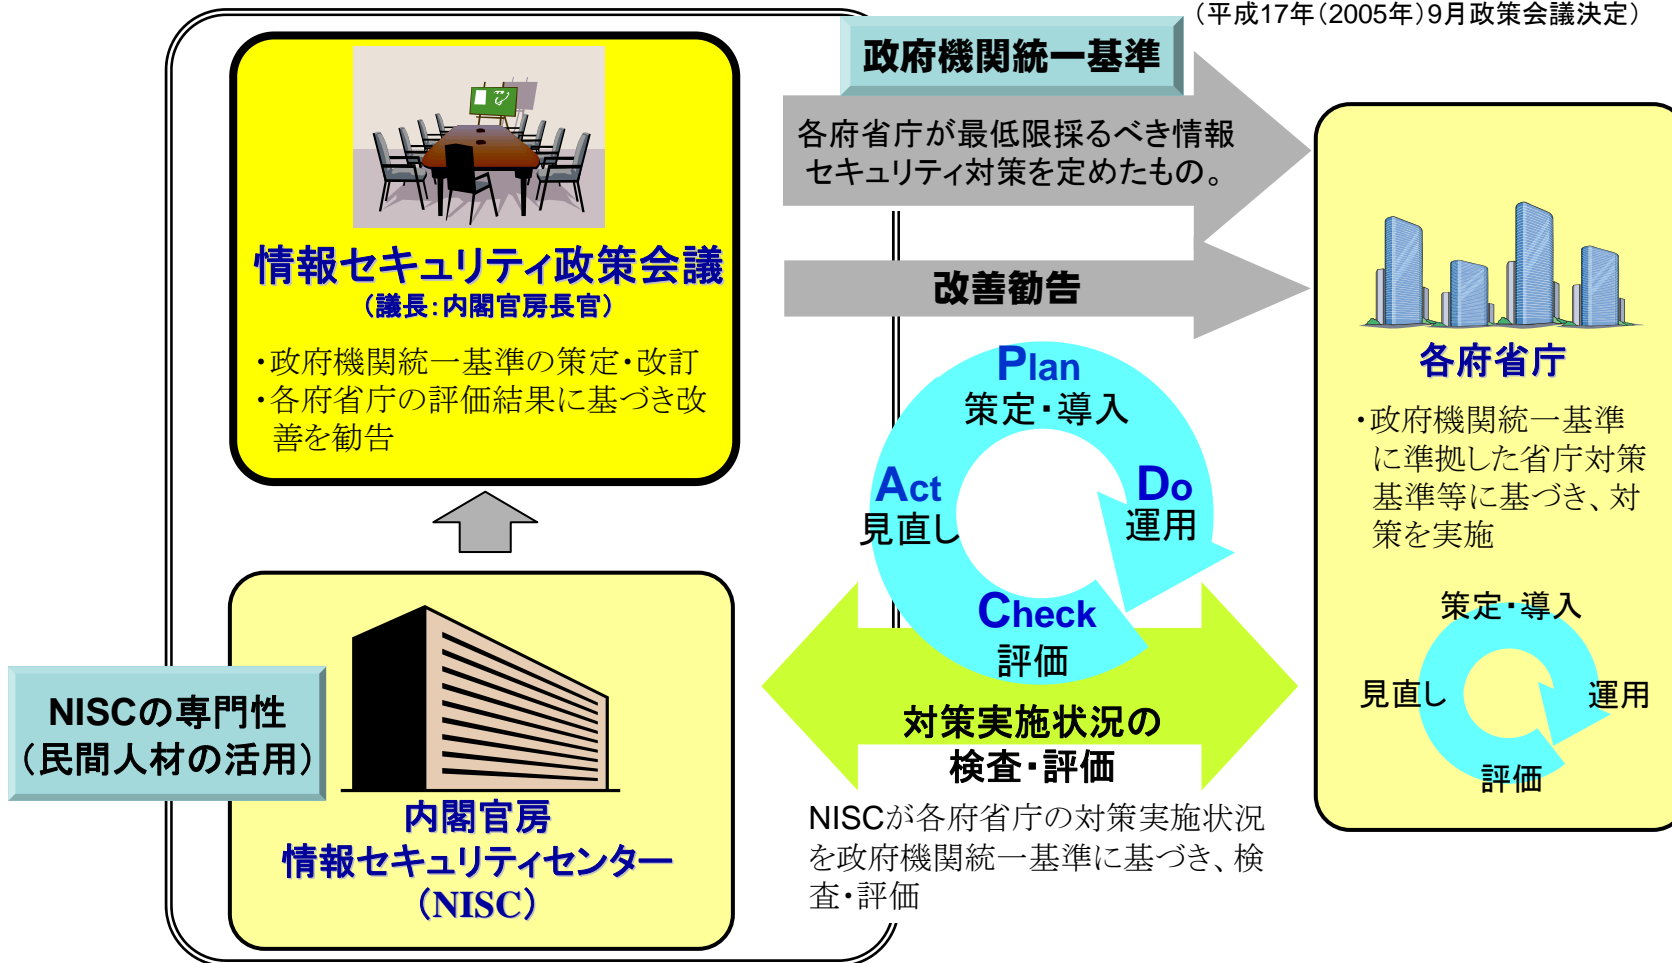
（平成17年（2005年）9月政策会議決定）

情報セキュリティ政策会議
（議長：内閣官房長官）

・政府機関統一基準の策定・改訂
・各府省庁の評価結果に基づき改善を勧告

政府機関統一基準

各府省庁が最低限採るべき情報セキュリティ対策を定めたもの。

改善勧告

Plan
策定・導入

Do
運用

Check
評価

Act
見直し

各府省庁

・政府機関統一基準に準拠した省庁対策基準等に基づき、対策を実施

策定・導入
運用
評価
見直し

NISCの専門性
（民間人材の活用）

内閣官房
情報セキュリティセンター
（NISC）

対策実施状況の
検査・評価

NISCが各府省庁の対策実施状況を政府機関統一基準に基づき、検査・評価